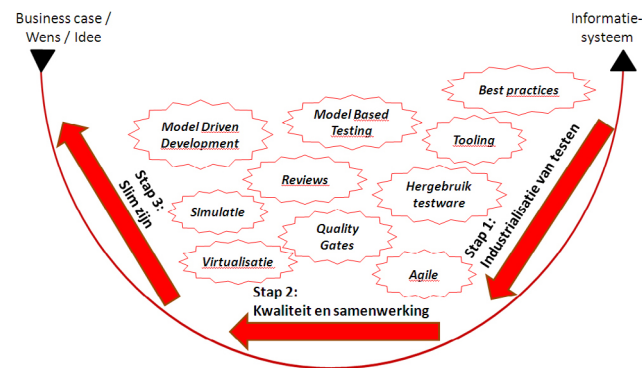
Business case / Wens / Idee

Informatie-systeem

Best practices

Model Driven Development

Model Based Testing

Tooling

Reviews

Hergebruik testware

Stap 3: Slim zijn

Simulatie

Quality Gates

Stap 1: Industrialisatie van testen

Virtualisatie

Agile

Stap 2: Kwaliteit en samenwerking